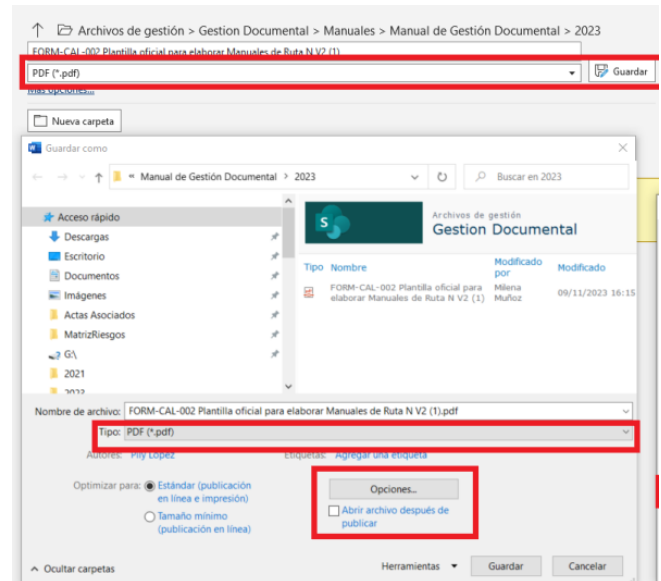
Archivos de gestión > Gestion Documental > Manuales > Manual de Gestión Documental > 2023

FORM-CAL-002 Plantilla oficial para elaborar Manuales de Ruta N V2 (1)

PDF (*.pdf)

Guardar

Más opciones...

Nueva carpeta

Guardar como

« Manual de Gestión Documental > 2023

Buscar en 2023

Acceso rápido
Descargas
Escritorio
Documentos
Imágenes
Actas Asociados
MatrizRiesgos
G:\
2021
2023

Archivos de gestión
Gestion Documental

| Tipo | Nombre | Modificado por | Modificado |
|---|---|---|---|
| | FORM-CAL-002 Plantilla oficial para elaborar Manuales de Ruta N V2 (1) | Milena Muñoz | 09/11/2023 16:15 |

Nombre de archivo: FORM-CAL-002 Plantilla oficial para elaborar Manuales de Ruta N V2 (1).pdf

Tipo: PDF (*.pdf)

Autores: Pily Lopez

Etiquetas: Agregar una etiqueta

Optimizar para: Estándar (publicación en línea e impresión)

Tamaño mínimo (publicación en línea)

Opciones...

Abrir archivo después de publicar

Ocultar carpetas

Herramientas

Guardar

Cancelar